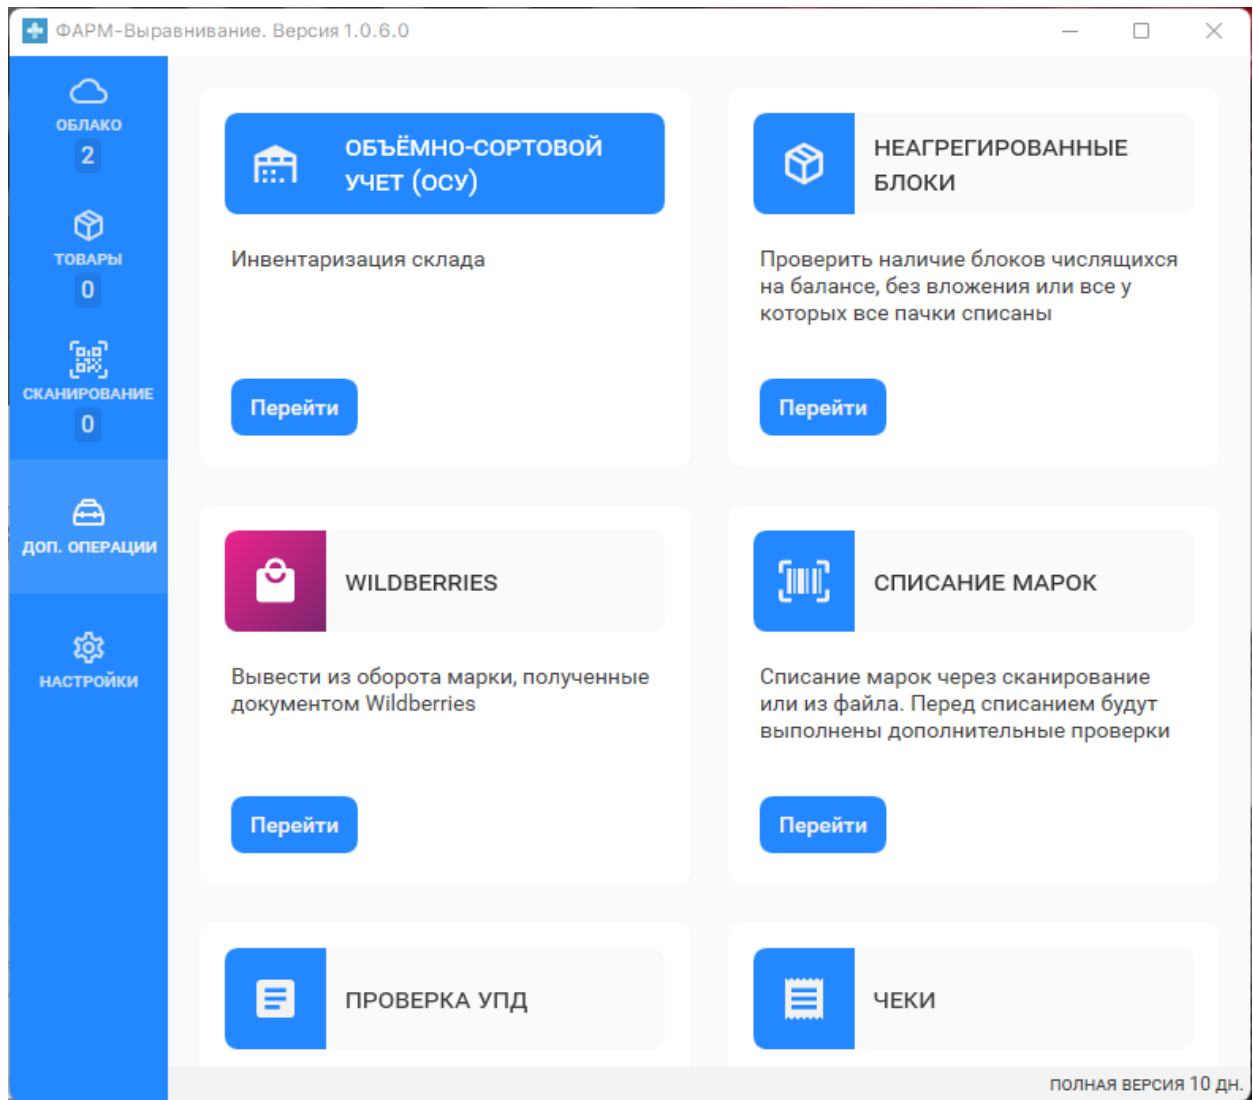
ФАРМ-Выравнивание. Версия 1.0.6.0

ОБЛАКО
2
ТОВАРЫ
0
СКАНИРОВАНИЕ
0
ДОП. ОПЕРАЦИИ
НАСТРОЙКИ

ОБЪЁМНО-СОРТОВОЙ УЧЕТ (ОСУ)

Инвентаризация склада

Перейти

НЕАГРЕГИРОВАННЫЕ БЛОКИ

Проверить наличие блоков числящихся на балансе, без вложения или все у которых все пачки списаны

Перейти

WILDBERRIES

Вывести из оборота марки, полученные документом Wildberries

Перейти

СПИСАНИЕ МАРОК

Списание марок через сканирование или из файла. Перед списанием будут выполнены дополнительные проверки

Перейти

ПРОВЕРКА УПД

ЧЕКИ

ПОЛНАЯ ВЕРСИЯ 10 ДН.